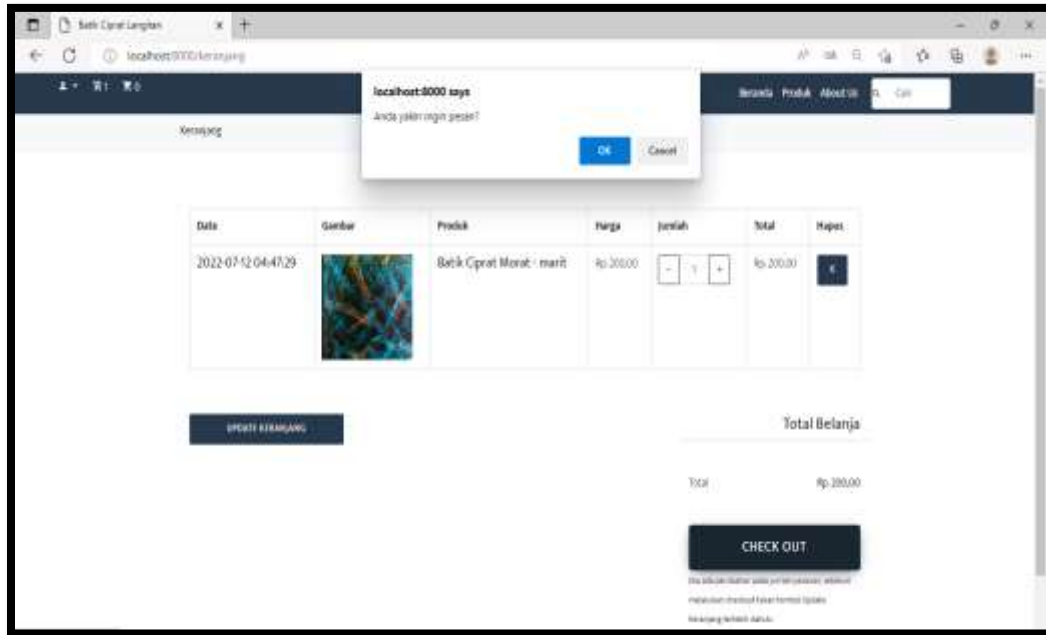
Batik Ciprat Langitan

localhost:8000/keranjang

localhost:8000 says

Anda yakin ingin pesan?

OK Cancel

Beranda Produk About Us Cari

Keranjang

| Date | Gambar | Produk | Harga | Jumlah | Total | Hapus |
|---|---|---|---|---|---|---|
| 2022-07-12 04:47:29 | | Batik Ciprat Morat - marit | Rp.200,00 | - 1 + | Rp.200,00 | x |

UPDATE KERANJANG

Total Belanja

Total Rp.200,00

CHECK OUT

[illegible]